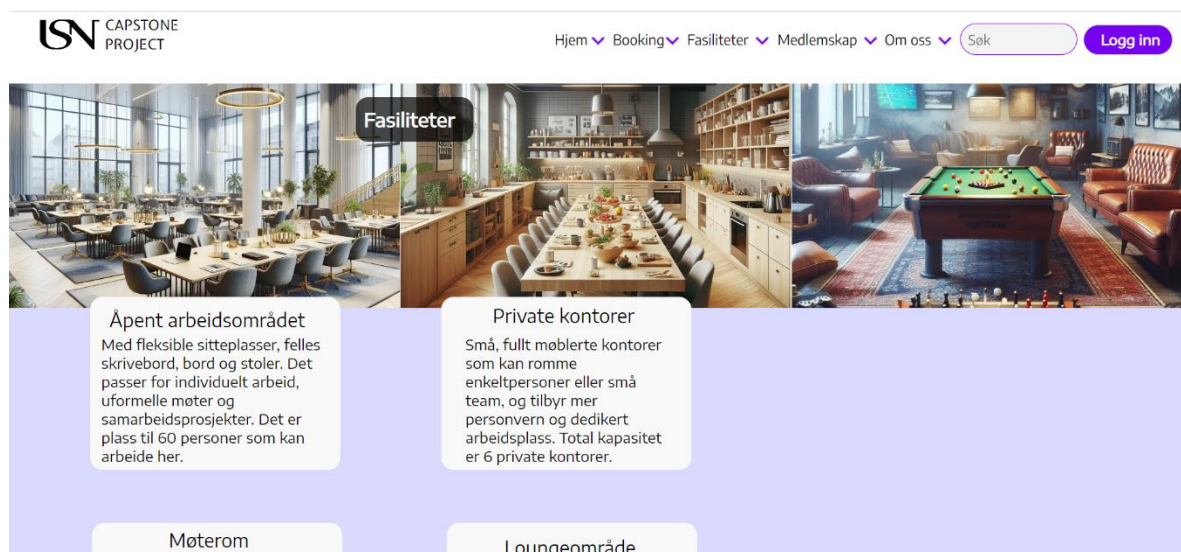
USN CAPSTONE PROJECT

Hjem Booking Fasiliteter Medlemskap Om oss Søk Logg inn

Fasiliteter

Åpent arbeidsområdet
Med fleksible sitteplasser, felles skrivebord, bord og stoler. Det passer for individuelt arbeid, uformelle møter og samarbeidsprosjekter. Det er plass til 60 personer som kan arbeide her.

Private kontorer
Små, fullt møblerte kontorer som kan romme enkeltpersoner eller små team, og tilbyr mer personvern og dedikert arbeidsplass. Total kapasitet er 6 private kontorer.

Møterom

Loungeområde